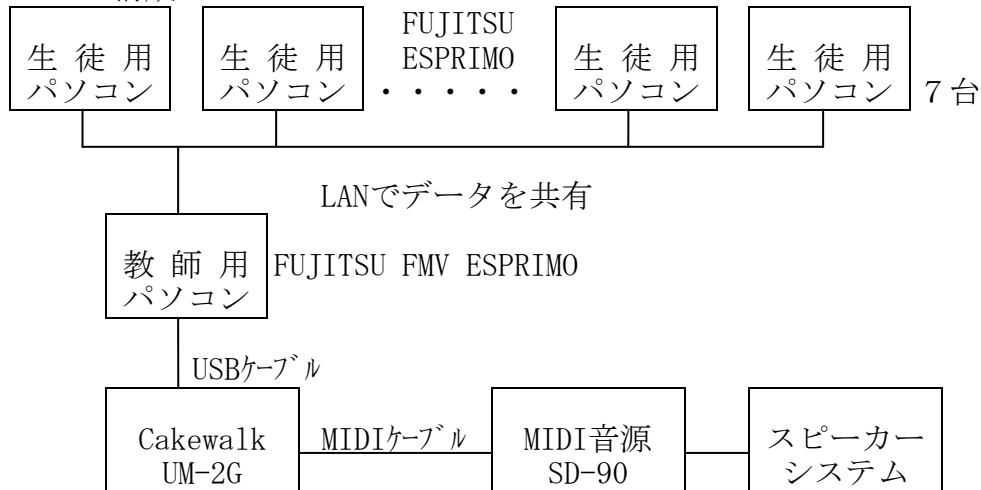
生徒用
パソコン

生徒用
パソコン

FUJITSU
ESPRIMO

・・・・・

生徒用
パソコン

生徒用
パソコン

7台

LANでデータを共有

教師用
パソコン

FUJITSU FMV ESPRIMO

USBｹｰﾌﾞﾙ

Cakewalk
UM-2G

MIDIｹｰﾌﾞﾙ

MIDI音源
SD-90

スピーカー
システム